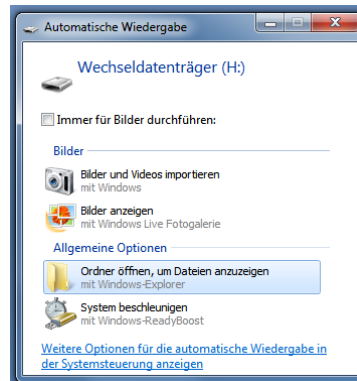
Automatische Wiedergabe

Wechseldatenträger (H:)

Immer für Bilder durchführen:

Bilder

Bilder und Videos importieren
mit Windows

Bilder anzeigen
mit Windows Live Fotogalerie

Allgemeine Optionen

Ordner öffnen, um Dateien anzuzeigen
mit Windows-Explorer

System beschleunigen
mit Windows-ReadyBoost

Weitere Optionen für die automatische Wiedergabe in der Systemsteuerung anzeigen